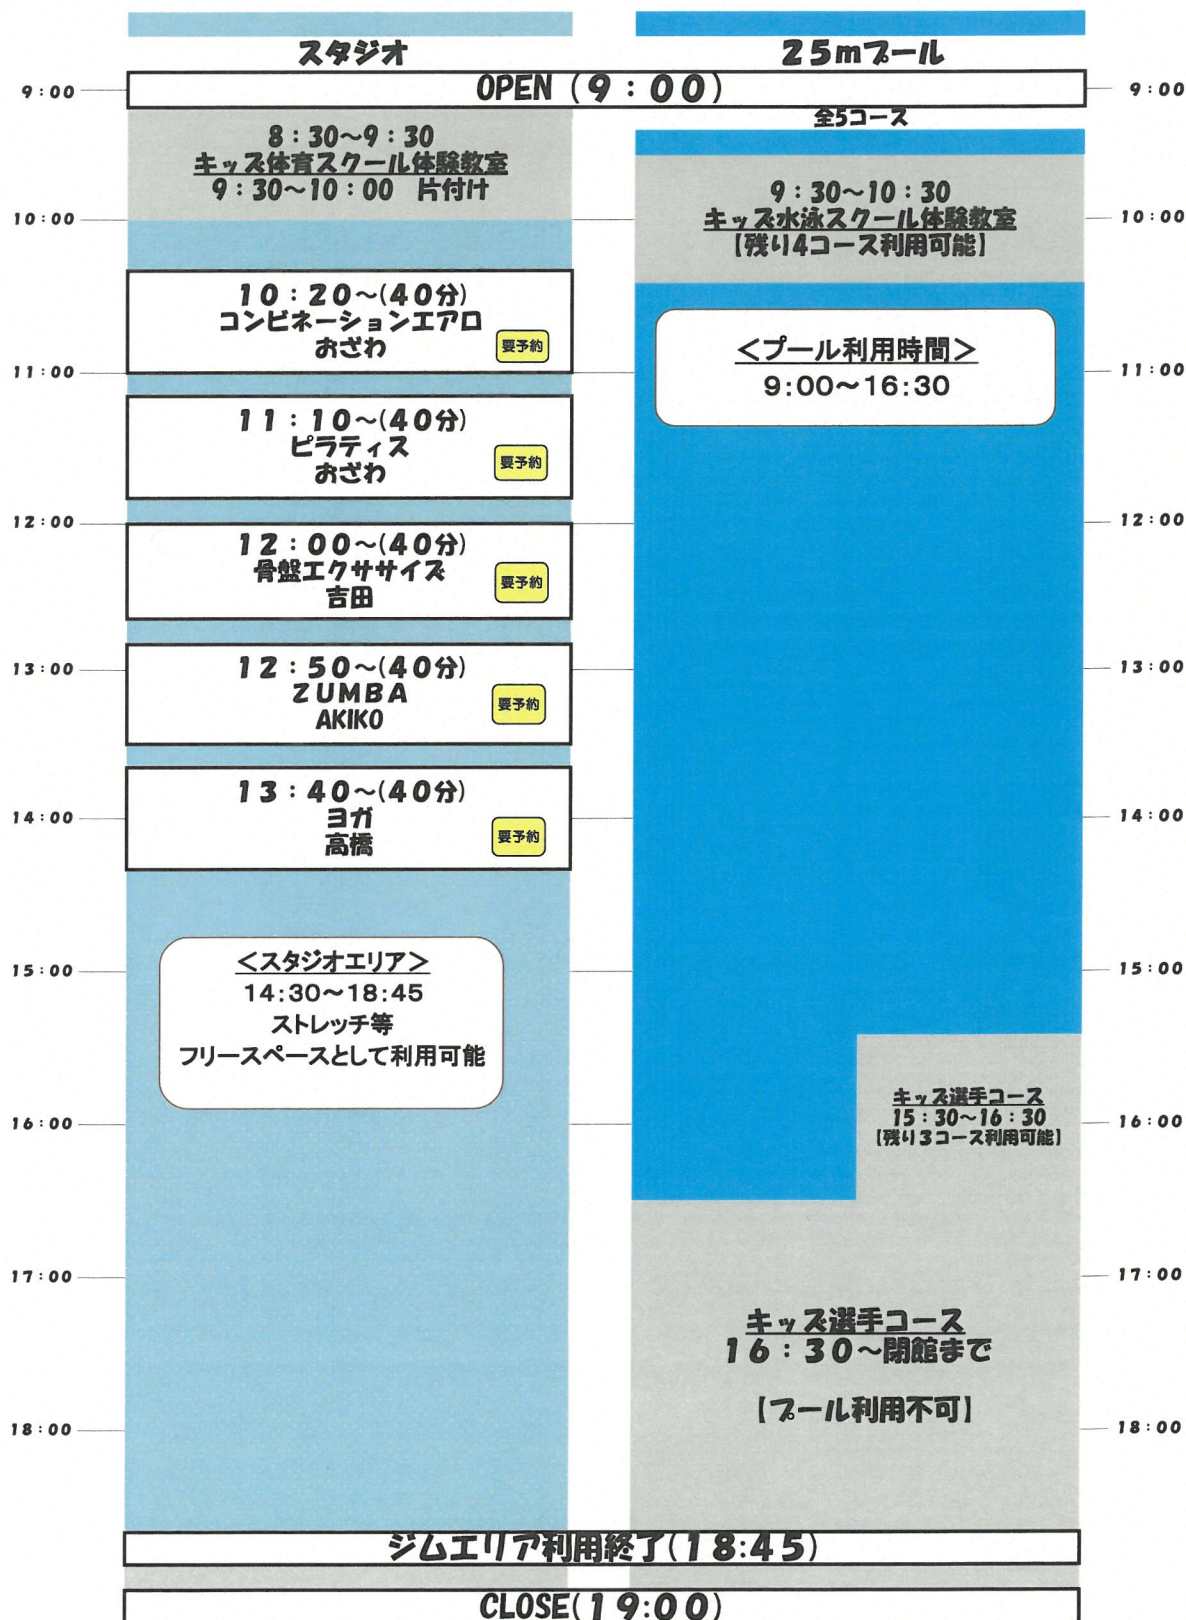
スタジオ

25mプール

9:00

OPEN（9：00）

9:00

全5コース

8：30～9：30
キッズ体育スクール体験教室
9：30～10：00　片付け

10:00

9：30～10：30
キッズ水泳スクール体験教室
【残り4コース利用可能】

10:00

10：20～(40分)
コンビネーションエアロ
おざわ
要予約

＜プール利用時間＞
9:00～16:30

11:00

11:00

11：10～(40分)
ピラティス
おざわ
要予約

12:00

12:00

12：00～(40分)
骨盤エクササイズ
吉田
要予約

13:00

13:00

12：50～(40分)
ZUMBA
AKIKO
要予約

14:00

14:00

13：40～(40分)
ヨガ
高橋
要予約

15:00

15:00

＜スタジオエリア＞
14:30～18:45
ストレッチ等
フリースペースとして利用可能

キッズ選手コース
15：30～16：30
【残り3コース利用可能】

16:00

16:00

17:00

17:00

キッズ選手コース
16：30～閉館まで
【プール利用不可】

18:00

18:00

ジムエリア利用終了(18:45)

CLOSE(19:00)